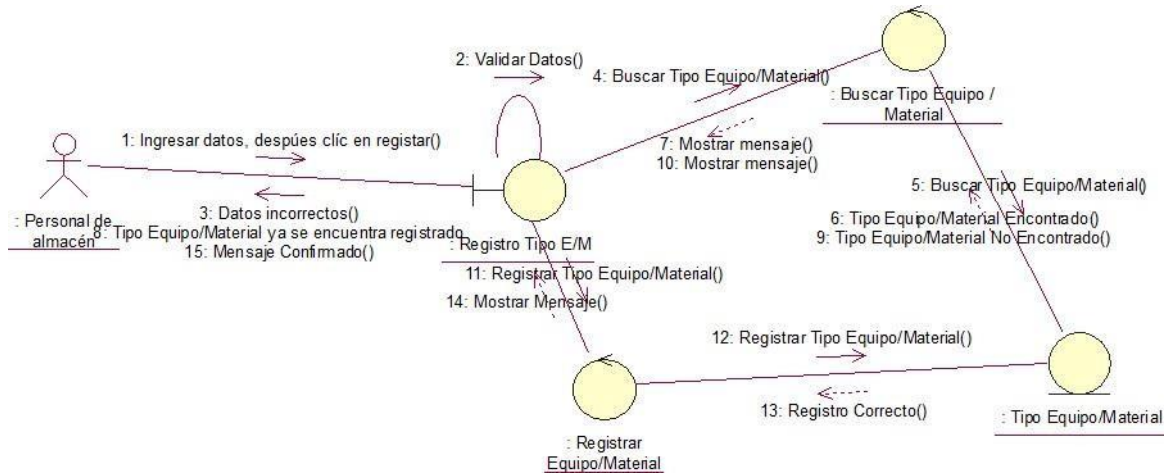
2: Validar Datos()

4: Buscar Tipo Equipo/Material()

: Buscar Tipo Equipo / Material

1: Ingresar datos, después clíc en registar()

7: Mostrar mensaje()
10: Mostrar mensaje()

: Personal de almacén

3: Datos incorrectos()
8: Tipo Equipo/Material ya se encuentra registrado
15: Mensaje Confirmado()

: Registro Tipo E/M

5: Buscar Tipo Equipo/Material()

6: Tipo Equipo/Material Encontrado()
9: Tipo Equipo/Material No Encontrado()

11: Registrar Tipo Equipo/Material()
14: Mostrar Mensaje()

12: Registrar Tipo Equipo/Material()

13: Registro Correcto()

: Registrar Equipo/Material

: Tipo Equipo/Material